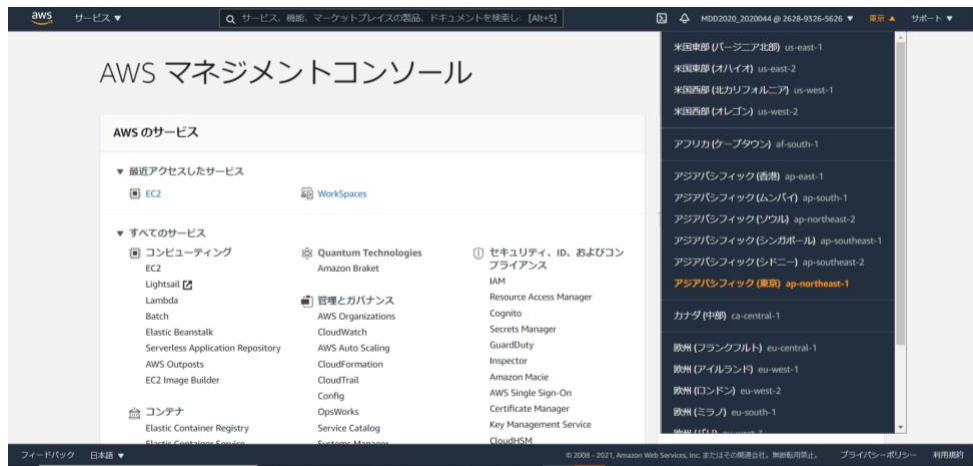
aws サービス ▼ サービス、機能、マーケットプレイスの製品、ドキュメントを検索し [Alt+S] MDD2020_2020044 @ 2628-9326-5626 ▼ 東京 ▲ サポート ▼

AWS マネジメントコンソール

AWS のサービス

▼ 最近アクセスしたサービス
EC2
WorkSpaces

▼ すべてのサービス

コンピューティング
EC2
Lightsail
Lambda
Batch
Elastic Beanstalk
Serverless Application Repository
AWS Outposts
EC2 Image Builder

コンテナ
Elastic Container Registry
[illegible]

Quantum Technologies
Amazon Braket

管理とガバナンス
AWS Organizations
CloudWatch
AWS Auto Scaling
CloudFormation
CloudTrail
Config
OpsWorks
Service Catalog
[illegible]

セキュリティ、ID、およびコンプライアンス
IAM
Resource Access Manager
Cognito
Secrets Manager
GuardDuty
Inspector
Amazon Macie
AWS Single Sign-On
Certificate Manager
Key Management Service
CloudHSM

米国東部 (バージニア北部) us-east-1
米国東部 (オハイオ) us-east-2
米国西部 (北カリフォルニア) us-west-1
米国西部 (オレゴン) us-west-2
アフリカ (ケープタウン) af-south-1
アジアパシフィック (香港) ap-east-1
アジアパシフィック (ムンバイ) ap-south-1
アジアパシフィック (ソウル) ap-northeast-2
アジアパシフィック (シンガポール) ap-southeast-1
アジアパシフィック (シドニー) ap-southeast-2
アジアパシフィック (東京) ap-northeast-1
カナダ (中部) ca-central-1
欧州 (フランクフルト) eu-central-1
欧州 (アイルランド) eu-west-1
欧州 (ロンドン) eu-west-2
欧州 (ミラノ) eu-south-1
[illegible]

フィードバック 日本語 ▼ © 2008 - 2021, Amazon Web Services, Inc. またはその関連会社。無断転用禁止。 プライバシーポリシー 利用規約